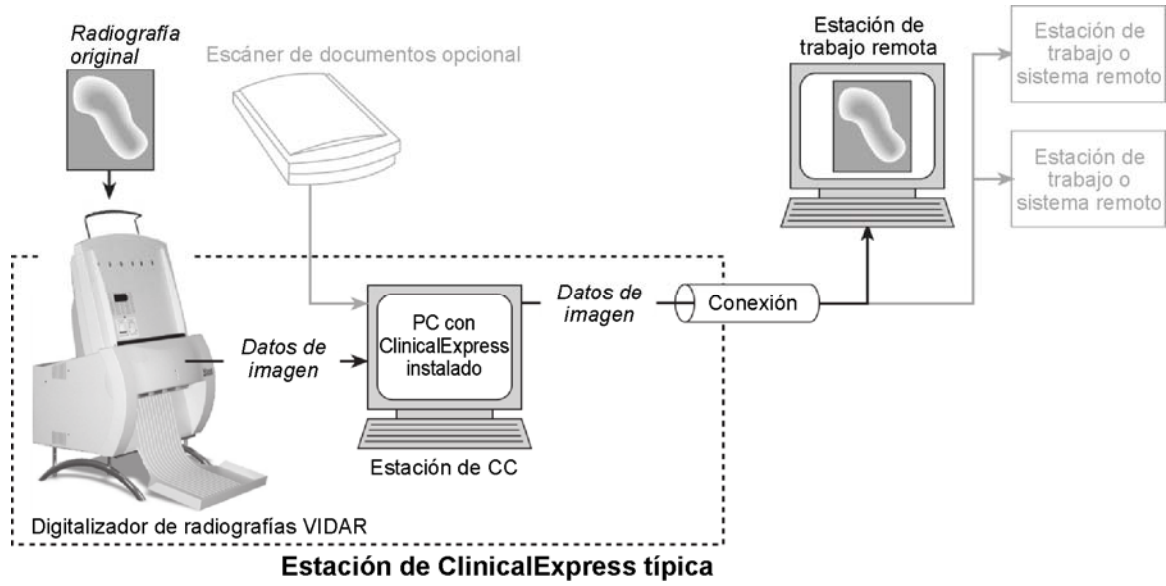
Radiografía original

Escáner de documentos opcional

Estación de trabajo remota

Estación de trabajo o sistema remoto

Estación de trabajo o sistema remoto

Datos de imagen

Conexión

PC con ClinicalExpress instalado

Datos de imagen

Estación de CC

Digitalizador de radiografías VIDAR

Estación de ClinicalExpress típica